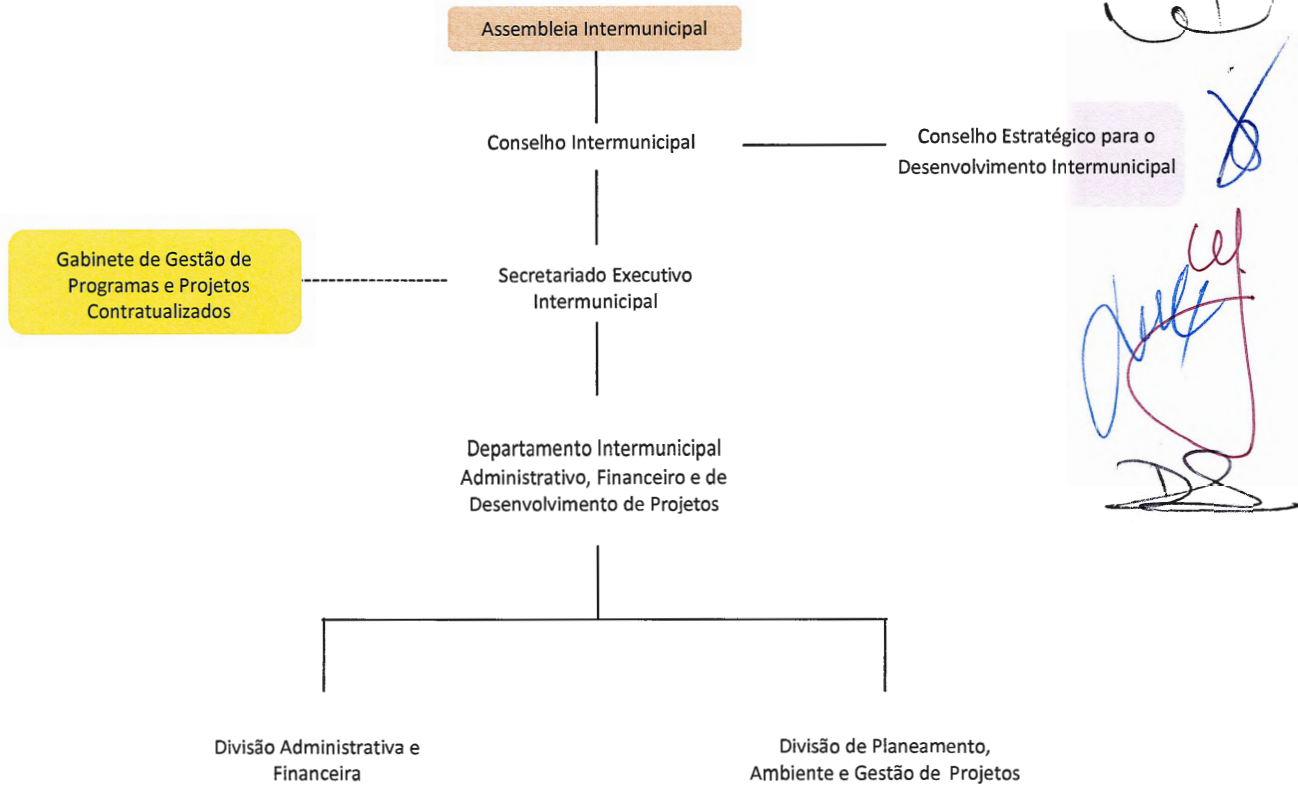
Assembleia Intermunicipal

Conselho Intermunicipal

Conselho Estratégico para o Desenvolvimento Intermunicipal

Gabinete de Gestão de Programas e Projetos Contratualizados

Secretariado Executivo Intermunicipal

Departamento Intermunicipal Administrativo, Financeiro e de Desenvolvimento de Projetos

Divisão Administrativa e Financeira

Divisão de Planeamento, Ambiente e Gestão de Projetos